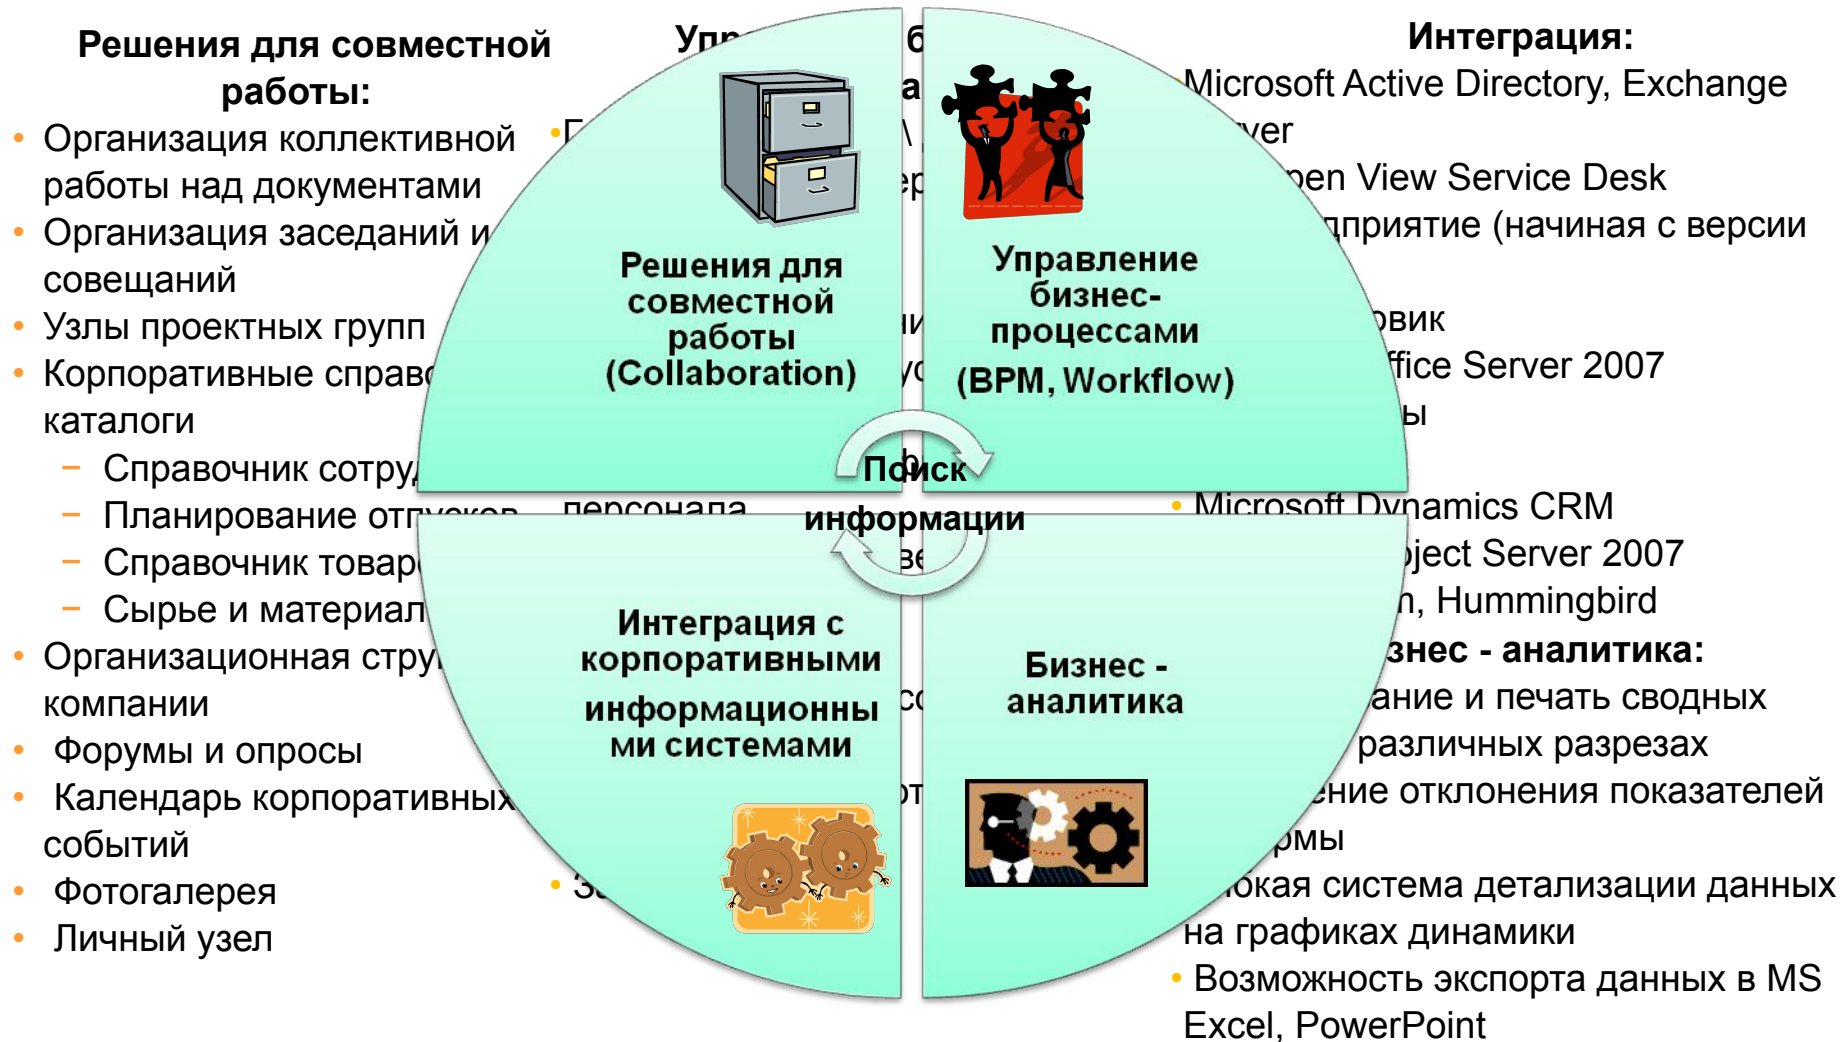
Решения для совместной работы:
- Организация коллективной работы над документами
- Организация заседаний и совещаний
- Узлы проектных групп
- Корпоративные справо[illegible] каталоги
 – Справочник сотру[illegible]
 – Планирование от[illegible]
 – Справочник товар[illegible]
 – Сырье и материал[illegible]
- Организационная стру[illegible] компании
- Форумы и опросы
- Календарь корпоративных событий
- Фотогалерея
- Личный узел

Упр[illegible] б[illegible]
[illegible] а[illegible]
•Г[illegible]
персонала
•З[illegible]

Решения для совместной работы (Collaboration)

Управление бизнес-процессами (BPM, Workflow)

Поиск информации

Интеграция с корпоративными информационными системами

Бизнес - аналитика

Интеграция:
Microsoft Active Directory, Exchange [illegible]ver
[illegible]pen View Service Desk
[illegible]дприятие (начиная с версии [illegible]
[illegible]вик
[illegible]ffice Server 2007
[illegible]ы
• Microsoft Dynamics CRM
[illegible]ject Server 2007
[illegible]n, Hummingbird
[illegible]знес - аналитика:
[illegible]ание и печать сводных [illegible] различных разрезах
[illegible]ение отклонения показателей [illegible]рмы
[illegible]окая система детализации данных на графиках динамики
• Возможность экспорта данных в MS Excel, PowerPoint